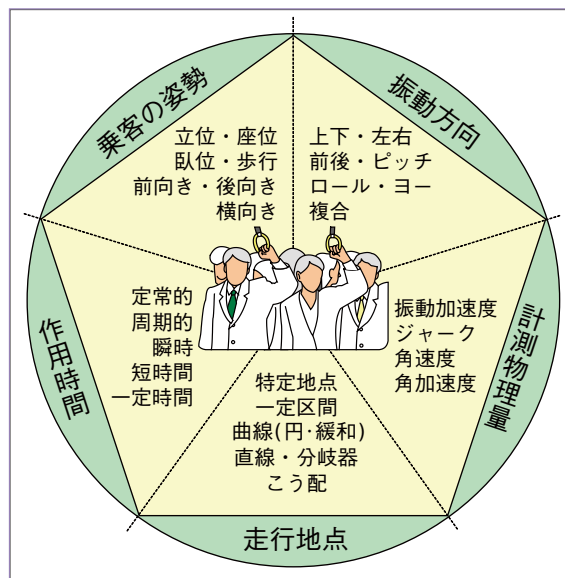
乗客の姿勢

立位・座位
臥位・歩行
前向き・後向き
横向き

振動方向

上下・左右
前後・ピッチ
ロール・ヨー
複合

計測物理量

振動加速度
ジャーク
角速度
角加速度

走行地点

特定地点
一定区間
曲線(円・緩和)
直線・分岐器
こう配

作用時間

定常的
周期的
瞬時
短時間
一定時間